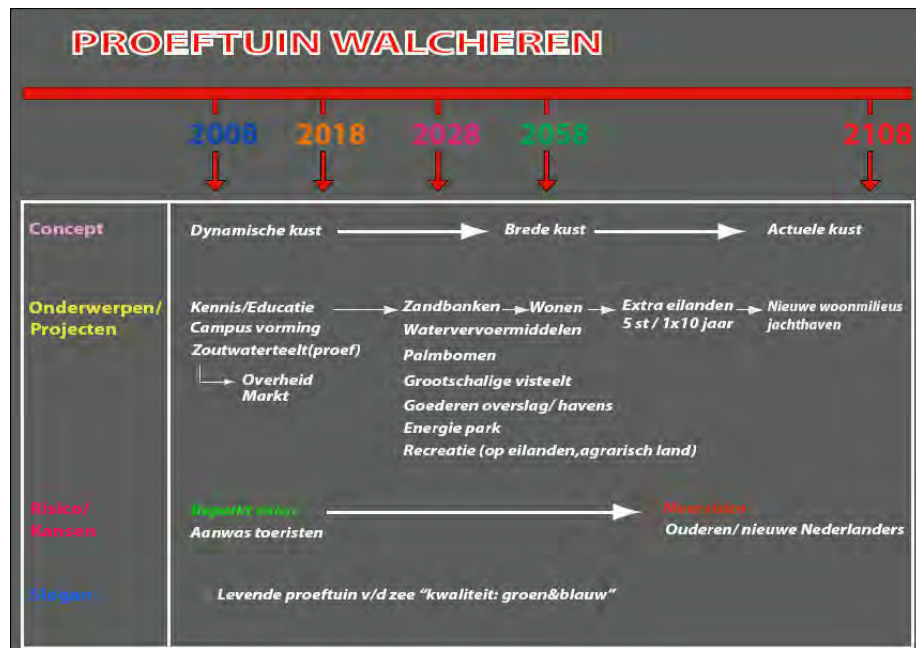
PROEFTUIN WALCHEREN

2008 2018 2028 2058 2108

Concept

Dynamische kust → Brede kust → Actuele kust

Onderwerpen/ Projecten

Kennis/Educatie → Zandbanken → Wonen → Extra eilanden 5 st / 1x10 jaar → Nieuwe woonmilieus jachthaven

Campus vorming

Zoutwaterteelt(proef)

Overheid Markt

Watervervoermiddelen

Palmbomen

Grootschalige visteelt

Goederen overslag/ havens

Energie park

Recreatie (op eilanden,agrarisch land)

Risico/ Kansen

Beperkt risico → Meer risico

Aanwas toeristen

Ouderen/ nieuwe Nederlanders

Slogan

Levende proeftuin v/d zee "kwaliteit: groen&blauw"